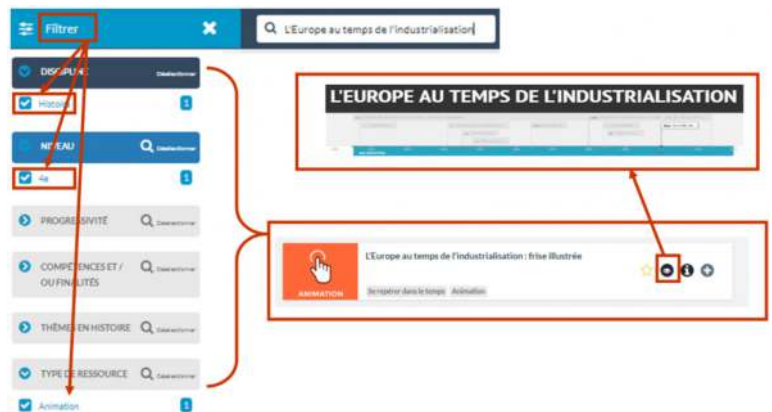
Filtrer

L'Europe au temps de l'industrialisation

DISCIPLINE Désélectionner

Histoire 1

NIVEAU Désélectionner

4e 1

PROGRESSIVITÉ Désélectionner

COMPÉTENCES ET / OU FINALITÉS Désélectionner

THÈMES EN HISTOIRE Désélectionner

TYPE DE RESSOURCE Désélectionner

Animation 1

L'EUROPE AU TEMPS DE L'INDUSTRIALISATION

ANIMATION

L'Europe au temps de l'industrialisation : frise illustrée

Se repérer dans le temps Animation